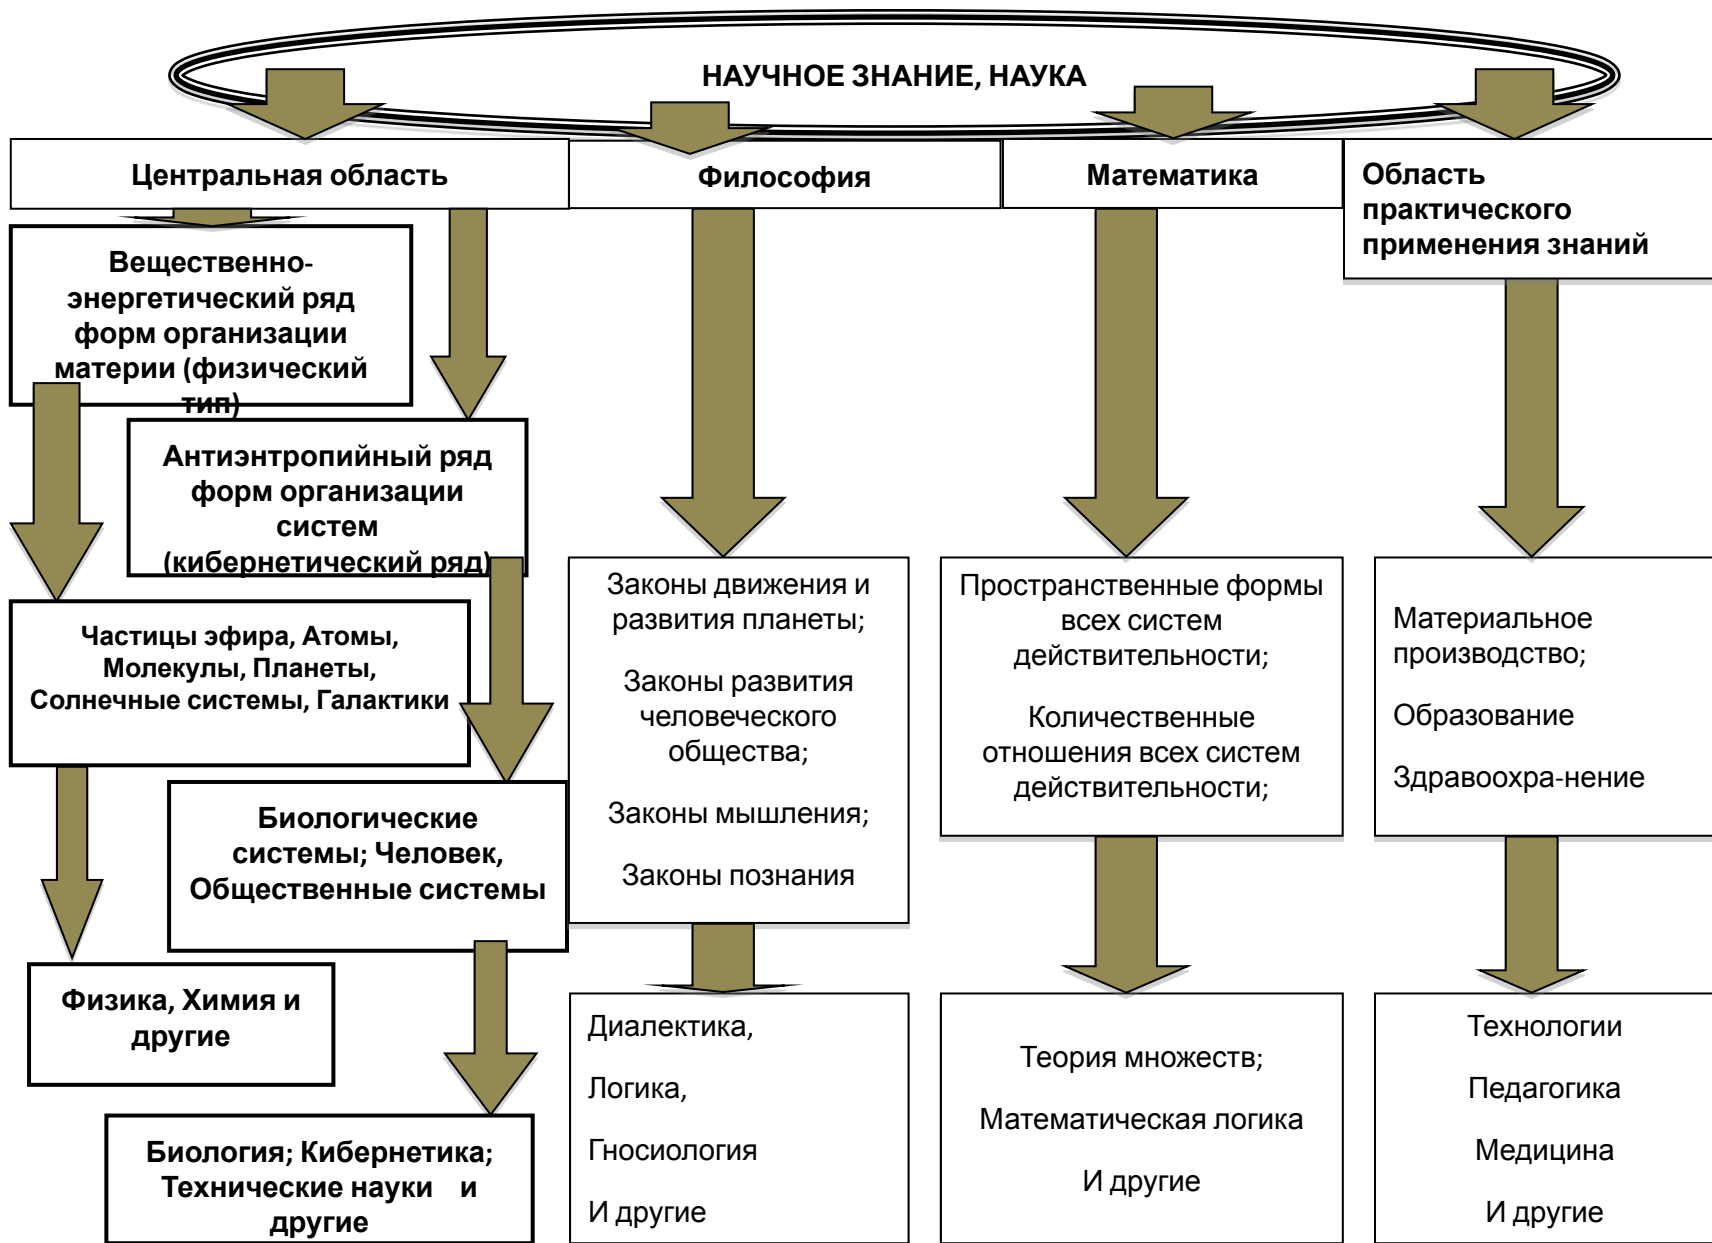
НАУЧНОЕ ЗНАНИЕ, НАУКА

Центральная область

Философия

Математика

Область практического применения знаний

Вещественно-энергетический ряд форм организации материи (физический тип)

Антиэнтропийный ряд форм организации систем (кибернетический ряд)

Частицы эфира, Атомы, Молекулы, Планеты, Солнечные системы, Галактики

Биологические системы; Человек, Общественные системы

Физика, Химия и другие

Биология; Кибернетика; Технические науки и другие

Законы движения и развития планеты;

Законы развития человеческого общества;

Законы мышления;

Законы познания

Диалектика,

Логика,

Гносиология

И другие

Пространственные формы всех систем действительности;

Количественные отношения всех систем действительности;

Теория множеств;

Математическая логика

И другие

Материальное производство;

Образование

Здравоохра-нение

Технологии

Педагогика

Медицина

И другие